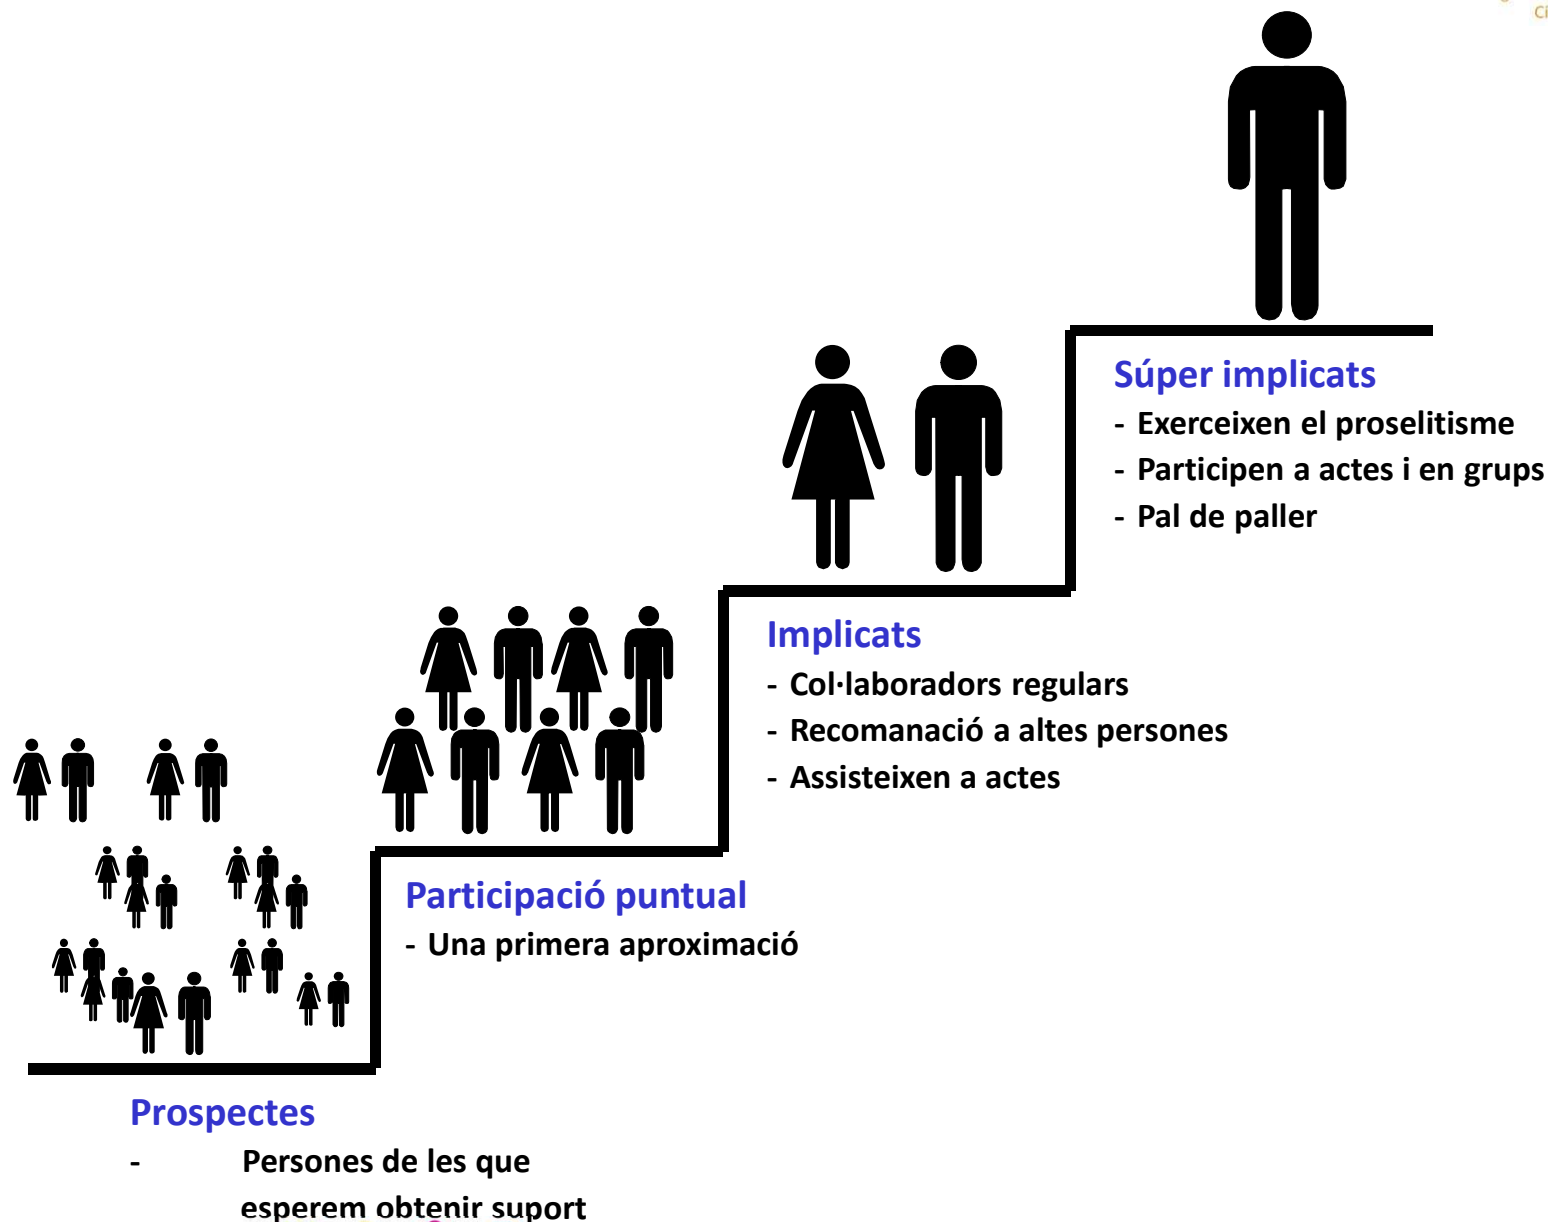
Ci

Súper implicats
- Exerceixen el proselitisme
- Participen a actes i en grups
- Pal de paller

Implicats
- Col·laboradors regulars
- Recomanació a altes persones
- Assisteixen a actes

Participació puntual
- Una primera aproximació

Prospectes
- Persones de les que esperem obtenir suport